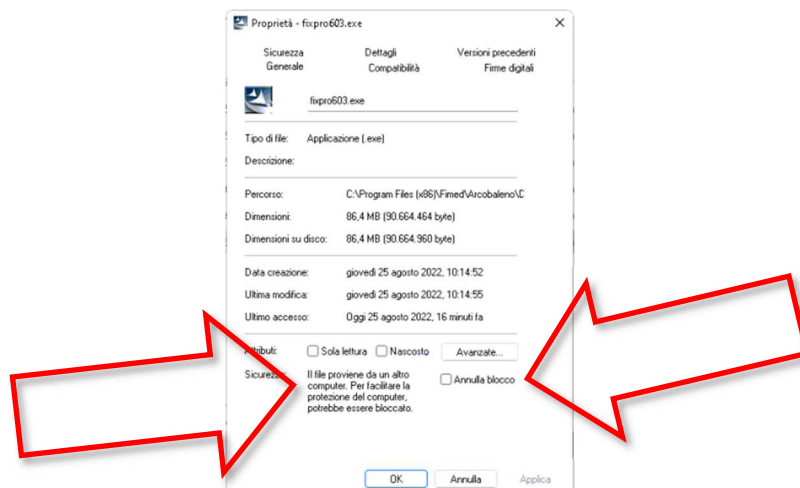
Proprietà - fixpro603.exe

Sicurezza
Dettagli
Versioni precedenti
Generale
Compatibilità
Firme digitali

fixpro603.exe

Tipo di file: Applicazione (.exe)

Descrizione:

Percorso: C:\Program Files (x86)\Fimed\Arcobaleno\D

Dimensioni: 86,4 MB (90.664.464 byte)

Dimensioni su disco: 86,4 MB (90.664.960 byte)

Data creazione: giovedì 25 agosto 2022, 10:14:52

Ultima modifica: giovedì 25 agosto 2022, 10:14:55

Ultimo accesso: Oggi 25 agosto 2022, 16 minuti fa

Attributi: Sola lettura Nascosto Avanzate...

Sicurezza: Il file proviene da un altro computer. Per facilitare la protezione del computer, potrebbe essere bloccato. Annulla blocco

OK Annulla Applica